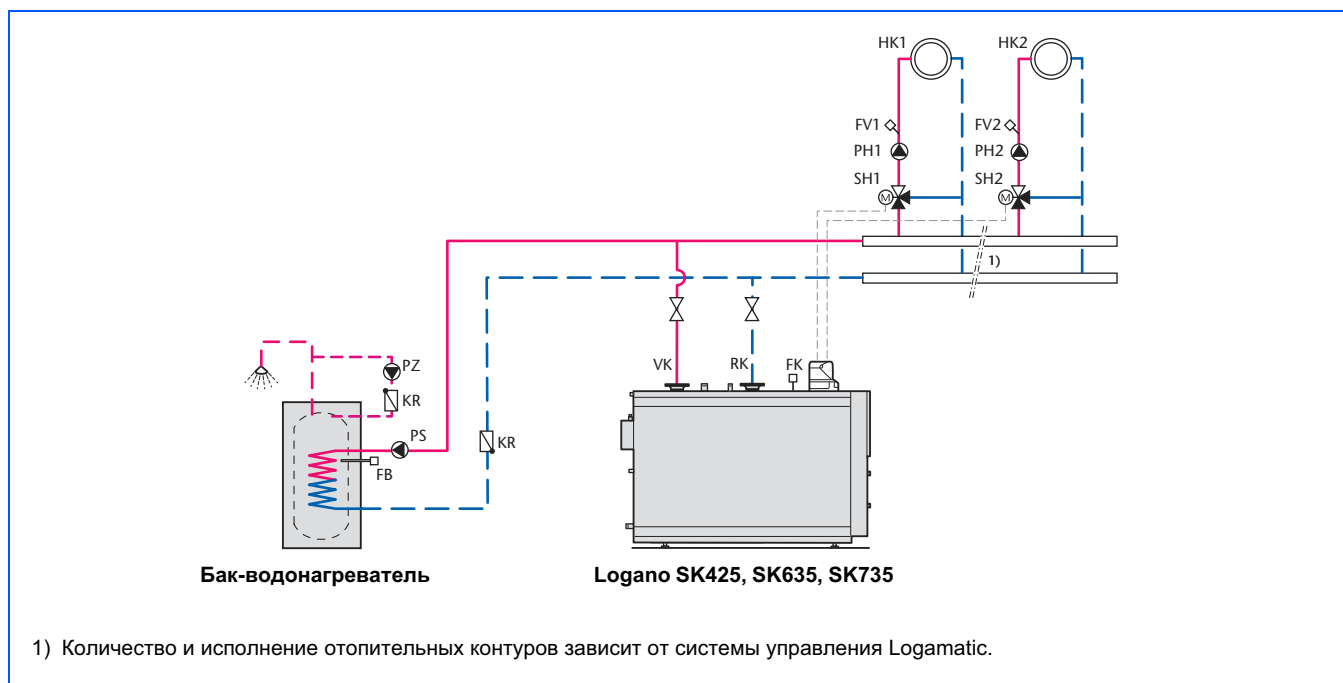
HK1

HK2

FV1

FV2

PH1

PH2

SH1

SH2

M

M

1)

PZ

KR

PS

KR

FB

VK

RK

FK

Бак-водонагреватель

Logano SK425, SK635, SK735

1) Количество и исполнение отопительных контуров зависит от системы управления Logamatic.